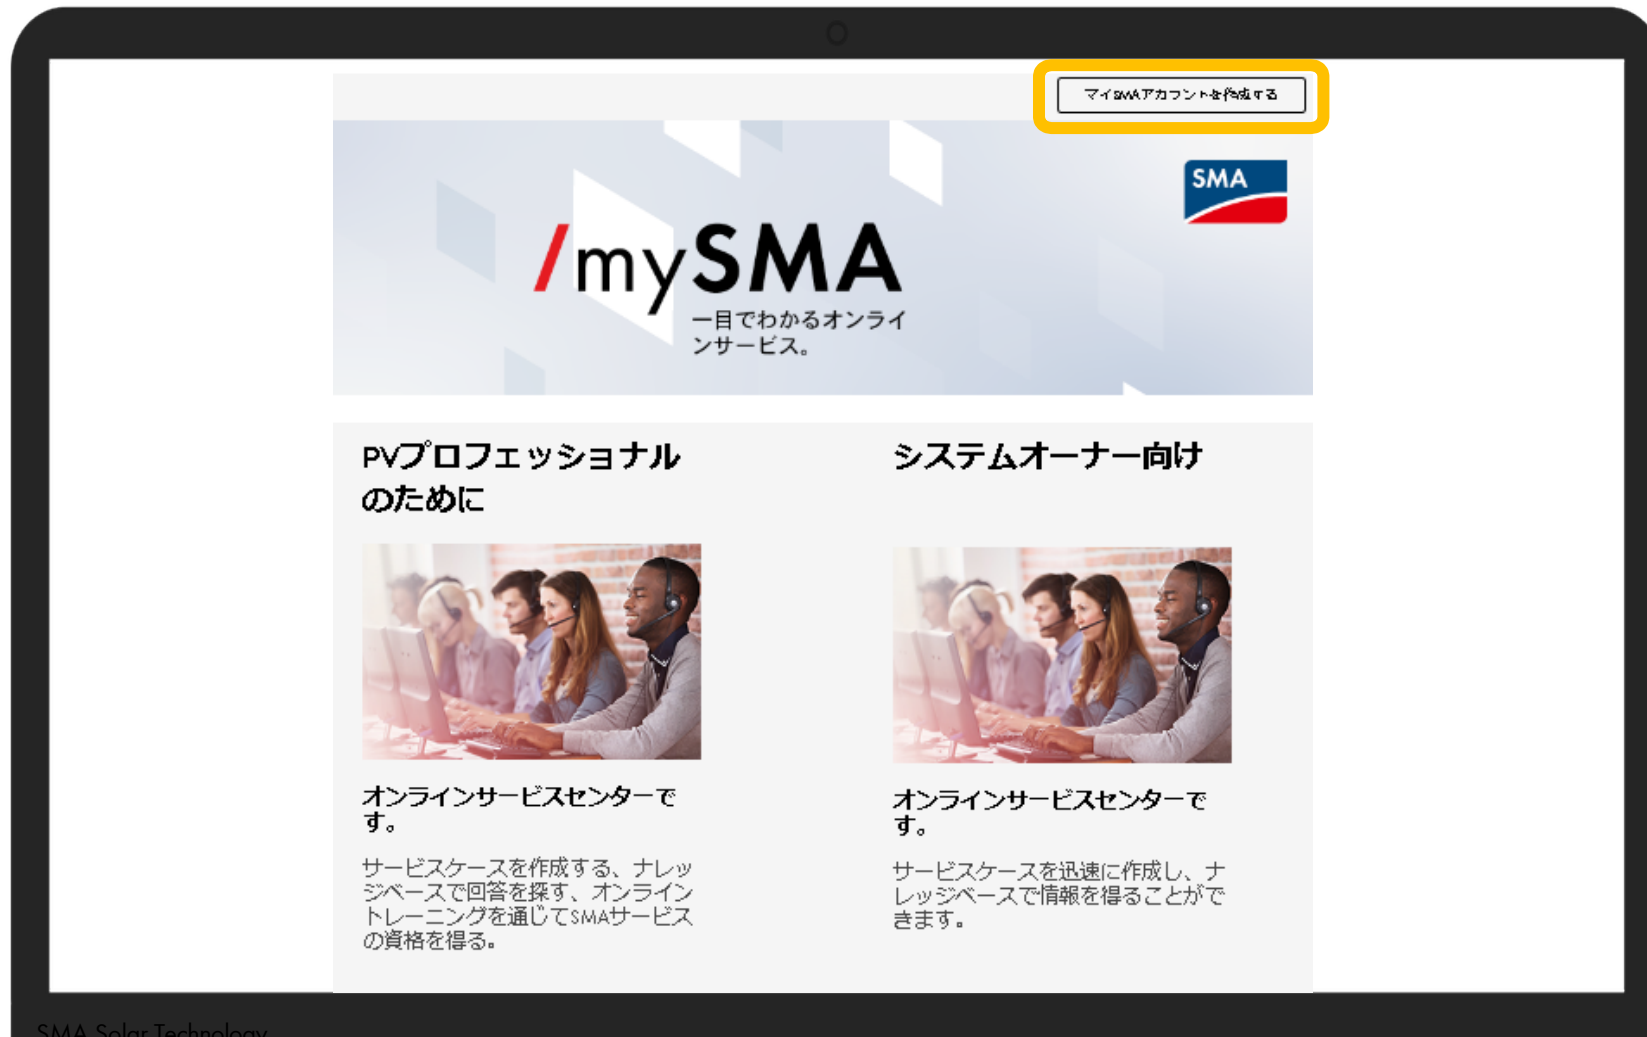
マイSMAアカウントを作成する

SMA

/mySMA

一目でわかるオンラインサービス。

PVプロフェッショナルのために

オンラインサービスセンターです。

サービスケースを作成する、ナレッジベースで回答を探す、オンライントレーニングを通じてSMAサービスの資格を得る。

システムオーナー向け

オンラインサービスセンターです。

サービスケースを迅速に作成し、ナレッジベースで情報を得ることができます。

SMA Solar Technology